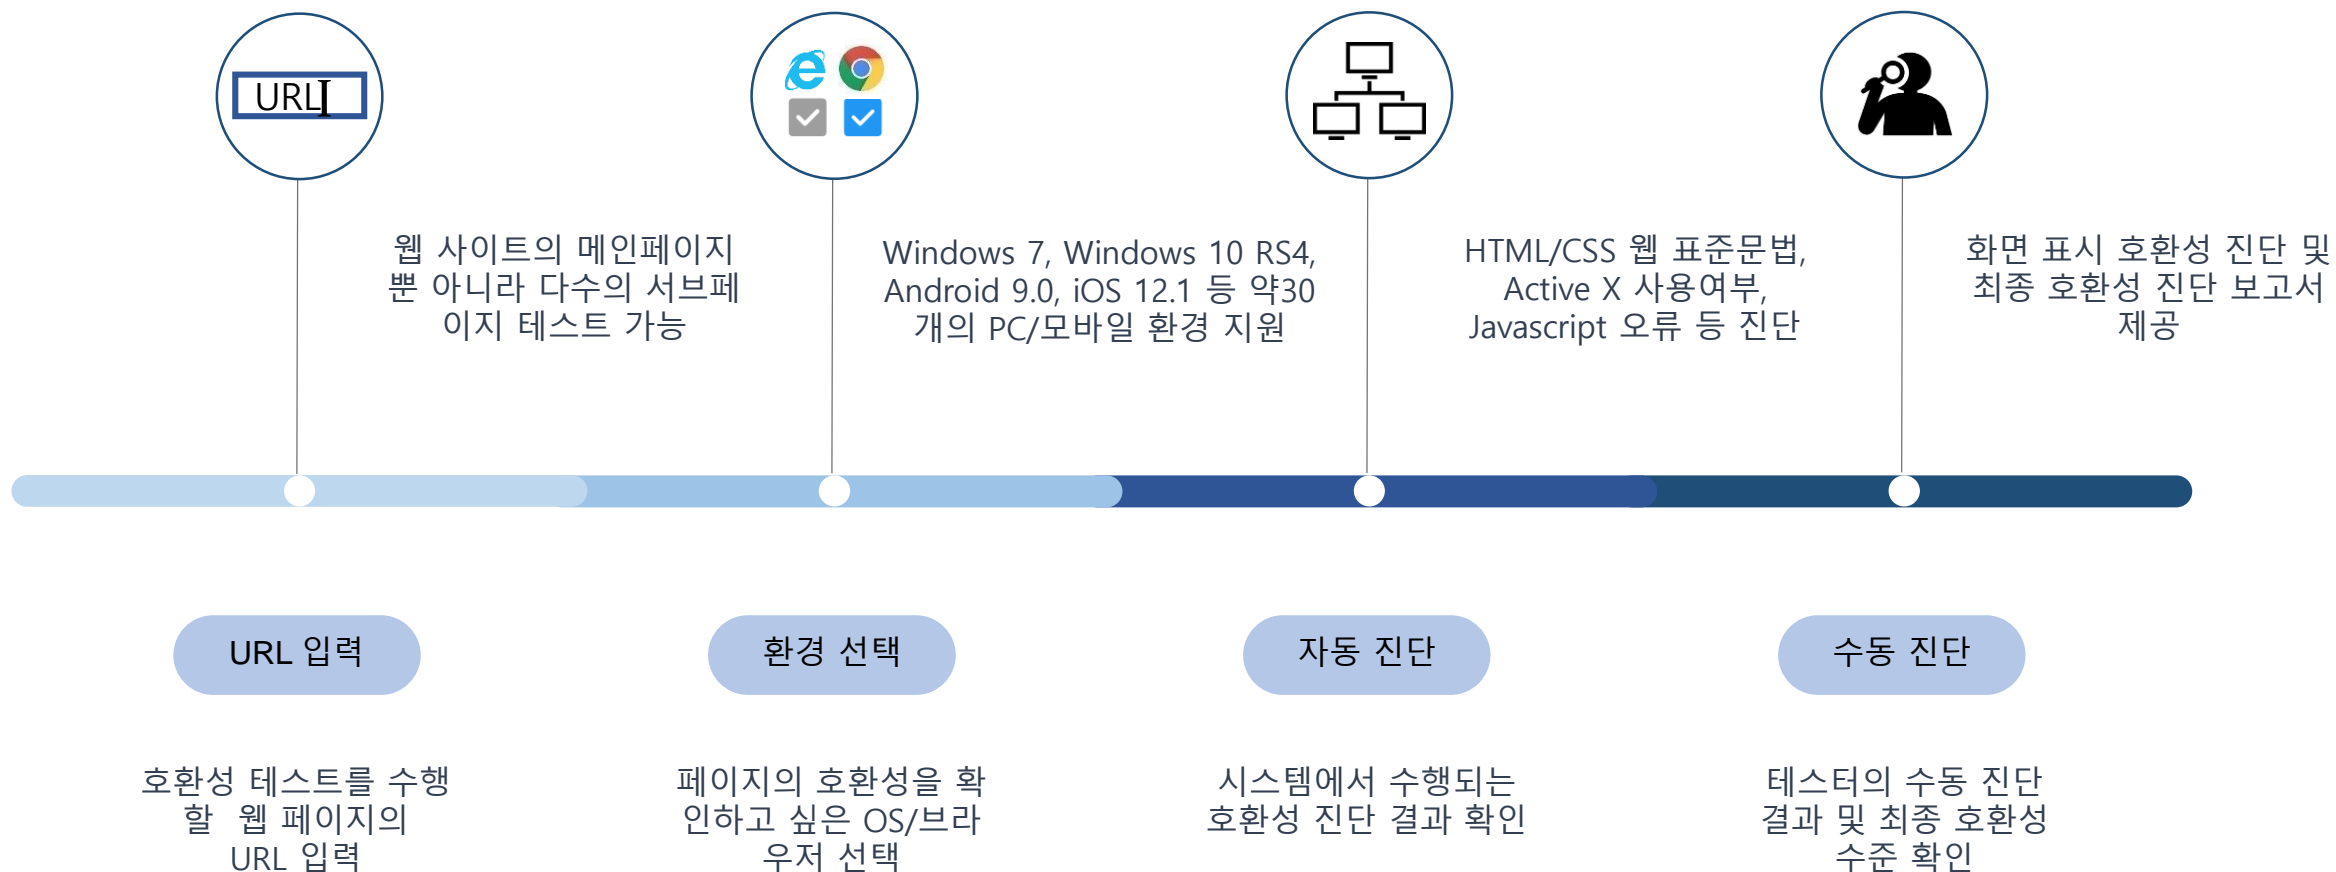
URL

웹 사이트의 메인페이지 뿐 아니라 다수의 서브페이지 테스트 가능

Windows 7, Windows 10 RS4, Android 9.0, iOS 12.1 등 약30개의 PC/모바일 환경 지원

HTML/CSS 웹 표준문법, Active X 사용여부, Javascript 오류 등 진단

화면 표시 호환성 진단 및 최종 호환성 진단 보고서 제공

URL 입력

환경 선택

자동 진단

수동 진단

호환성 테스트를 수행할 웹 페이지의 URL 입력

페이지의 호환성을 확인하고 싶은 OS/브라우저 선택

시스템에서 수행되는 호환성 진단 결과 확인

테스터의 수동 진단 결과 및 최종 호환성 수준 확인